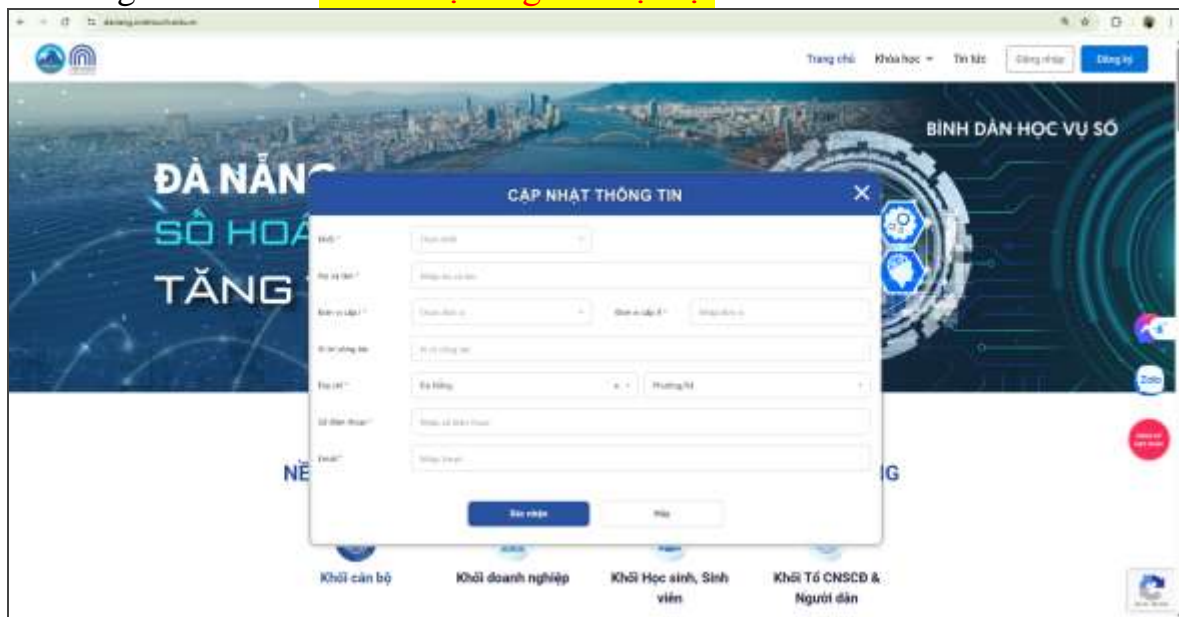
Trang chủ Khóa học Tin tức Đăng nhập Đăng ký

BÌNH DÂN HỌC VỤ SỐ

ĐÀ NẴNG
SỐ HOÁ
TĂNG

CẬP NHẬT THÔNG TIN

Khối * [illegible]
Họ và tên * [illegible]
Đơn vị cấp I * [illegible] Đơn vị cấp II * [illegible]
Vị trí công tác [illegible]
Địa chỉ * Đà Nẵng Phường/Xã
Số điện thoại * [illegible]
Email * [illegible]

Xác nhận Hủy

NỀ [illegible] G

Khối cán bộ
Khối doanh nghiệp
Khối Học sinh, Sinh viên
Khối Tổ CNSCĐ & Người dân

Zalo